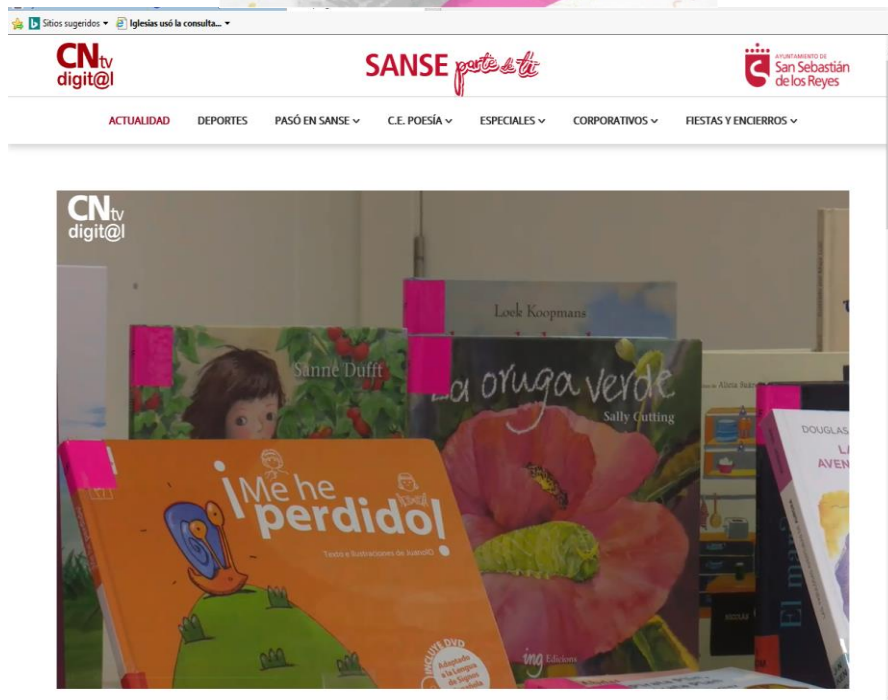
Sitios sugeridos ▾ Iglesias usó la consulta... ▾

CNtv digit@l

SANSE parte de ti

AYUNTAMIENTO DE San Sebastián de los Reyes

ACTUALIDAD DEPORTES PASÓ EN SANSE ∨ C.E. POESÍA ∨ ESPECIALES ∨ CORPORATIVOS ∨ FIESTAS Y ENCIERROS ∨

CNtv digit@l

Loek Koopmans

Sanne Dufft

La oruga verde
Sally Cutting

Alicia Acosta

DOUGLAS
LA
AVEN

¡Me he perdido!
Texto e Ilustraciones de JuanOlo

INCLUYE DVD
Adaptado a la Lengua de Signos Española

ing Edicions

El m